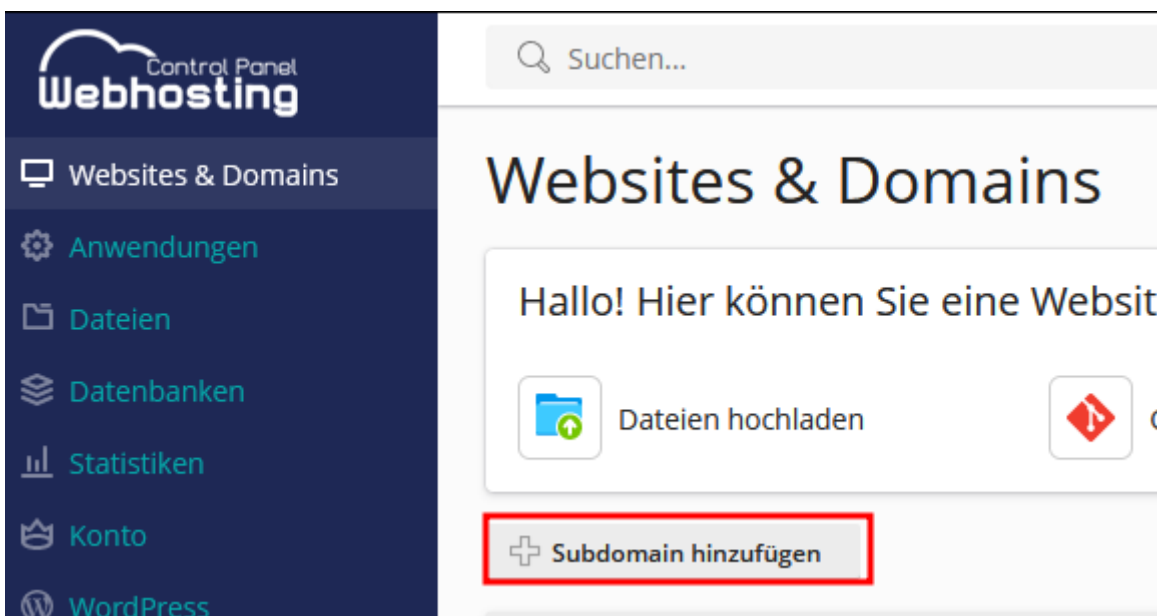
Control Panel
Webhosting

Websites & Domains

Anwendungen

Dateien

Datenbanken

Statistiken

Konto

WordPress

Suchen...

Websites & Domains

Hallo! Hier können Sie eine Websit

Dateien hochladen

Subdomain hinzufügen